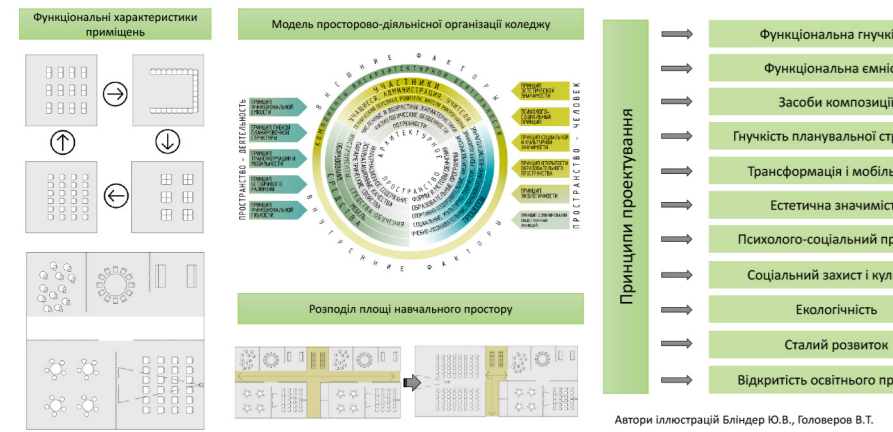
Функціональні характеристики приміщень

Модель просторово-діяльнісної організації коледжу

ЗОВНІШНІ ФАКТОРИ

УЧАСНИКИ

АРХІТЕКТУРНЕ

ПРОСТОРОВО

СЕРЕДОВИЩЕ

ВНУТРІШНІ ФАКТОРИ

ПРОСТІР – ДІЯЛЬНІСТЬ

ПРОСТІР – ЛЮДИНА

Принцип функціональної гнучкості

Принцип гнучкої планувальної структури

Принцип трансформації і мобільності

Принцип естетичної значимості

Принцип психолого-соціальний

Принцип соціальний захист

Принцип екологічності

Розподіл площі навчального простору

Принципи проектування

Функціональна гнучкі

Функціональна ємні

Засоби композиці

Гнучкість планувальної стр

Трансформація і мобіл

Естетична значиміст

Психолого-соціальний пр

Соціальний захист і кул

Екологічність

Сталий розвиток

Відкритість освітнього пр

Автори ілюстрацій Бліндер Ю.В., Головеров В.Т.